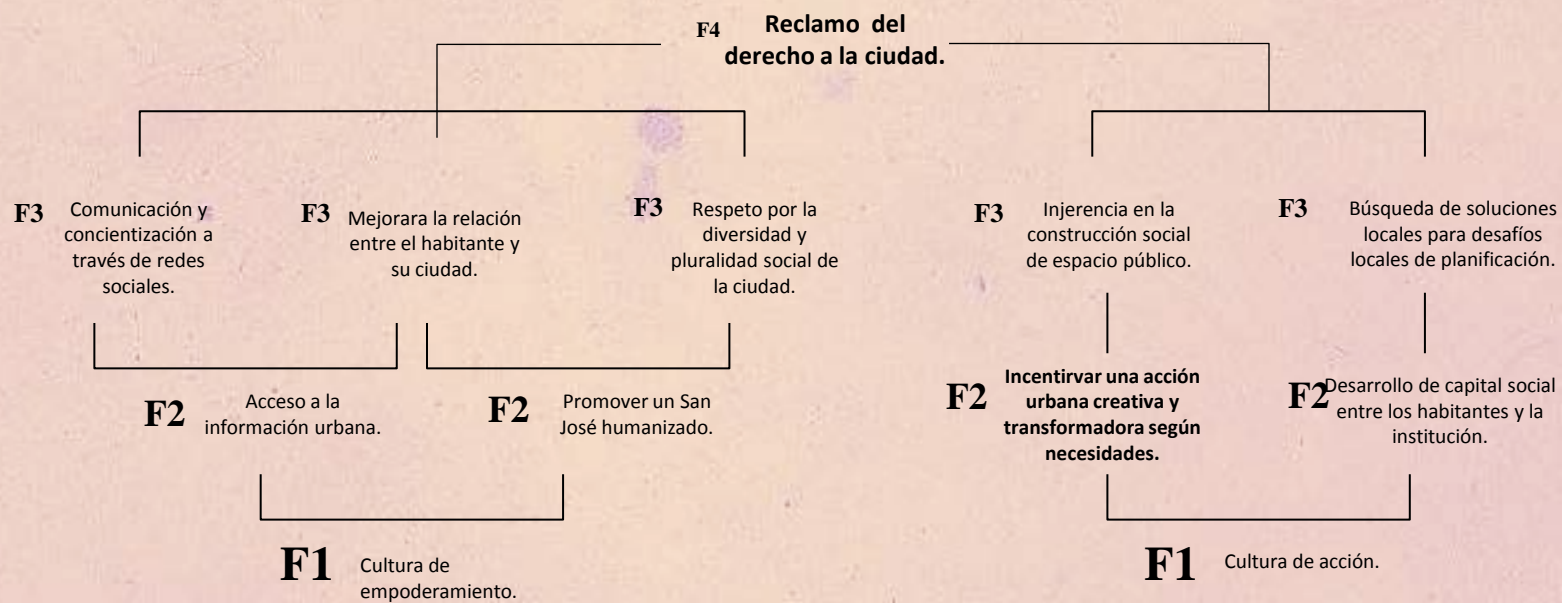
F4 Reclamo del derecho a la ciudad.

F3 Comunicación y concientización a través de redes sociales.

F3 Mejorara la relación entre el habitante y su ciudad.

F3 Respeto por la diversidad y pluralidad social de la ciudad.

F3 Injerencia en la construcción social de espacio público.

F3 Búsqueda de soluciones locales para desafíos locales de planificación.

F2 Acceso a la información urbana.

F2 Promover un San José humanizado.

F2 Incentirvar una acción urbana creativa y transformadora según necesidades.

F2 Desarrollo de capital social entre los habitantes y la institución.

F1 Cultura de empoderamiento.

F1 Cultura de acción.